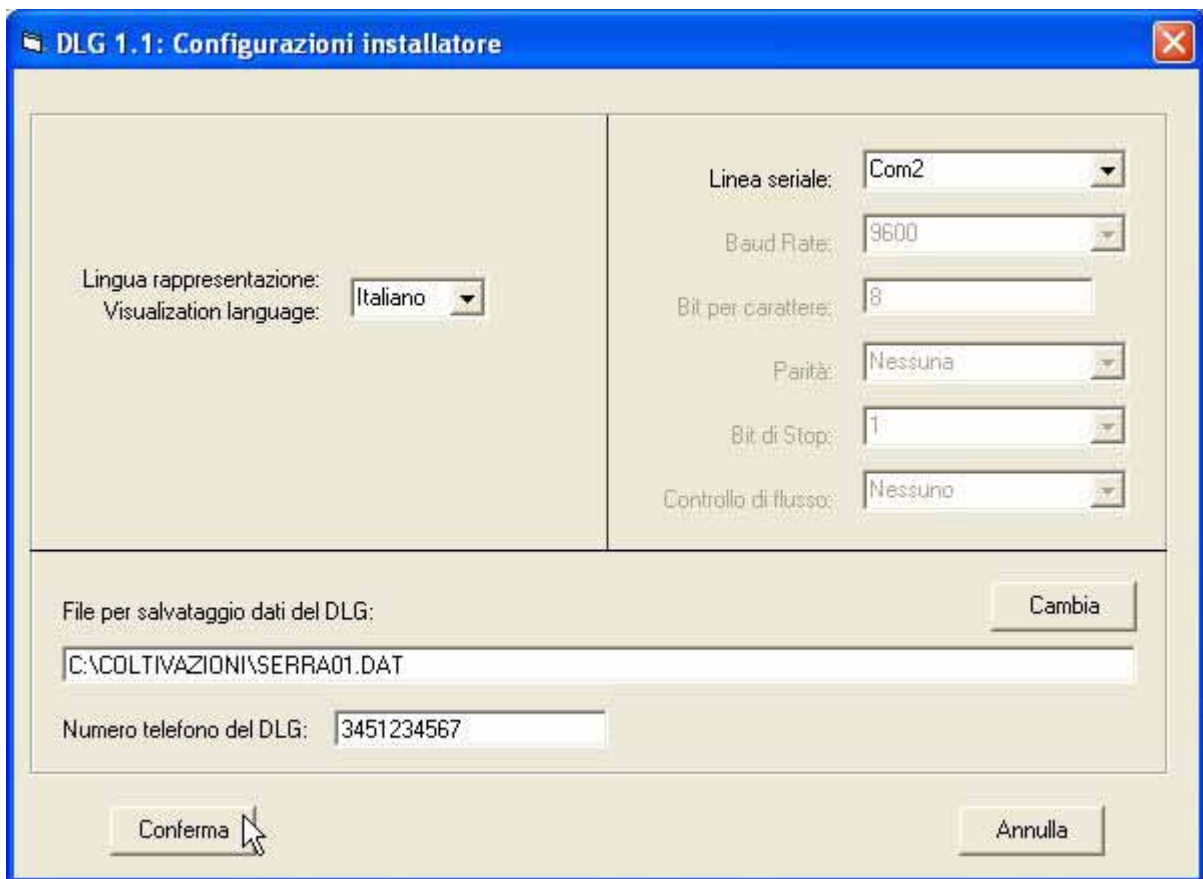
DLG 1.1: Configurazioni installatore

Lingua rappresentazione:
Visualization language: Italiano

Linea seriale: Com2
Baud Rate: 9600
Bit per carattere: 8
Parità: Nessuna
Bit di Stop: 1
Controllo di flusso: Nessuno

File per salvataggio dati del DLG:
Cambia
C:\COLTIVAZIONI\SERRA01.DAT
Numero telefono del DLG: 3451234567

Conferma
Annulla